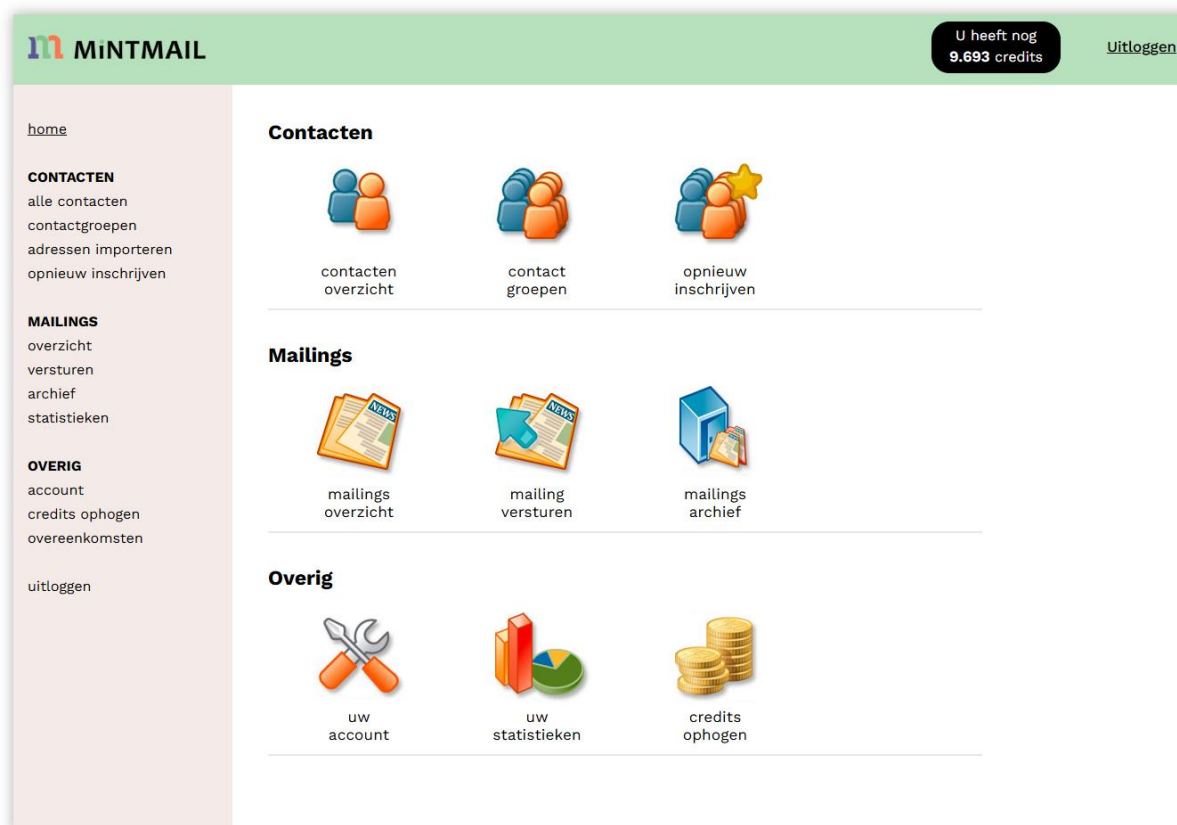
m MiNTMAIL

U heeft nog
9.693 credits

Uitloggen

home

CONTACTEN
alle contacten
contactgroepen
adressen importeren
opnieuw inschrijven

MAILINGS
overzicht
versturen
archief
statistieken

OVERIG
account
credits ophogen
overeenkomsten

uitloggen

Contacten

contacten overzicht

contact groepen

opnieuw inschrijven

Mailings

NEWS

mailings overzicht

NEWS

mailing versturen

mailings archief

Overig

uw account

uw statistieken

credits ophogen